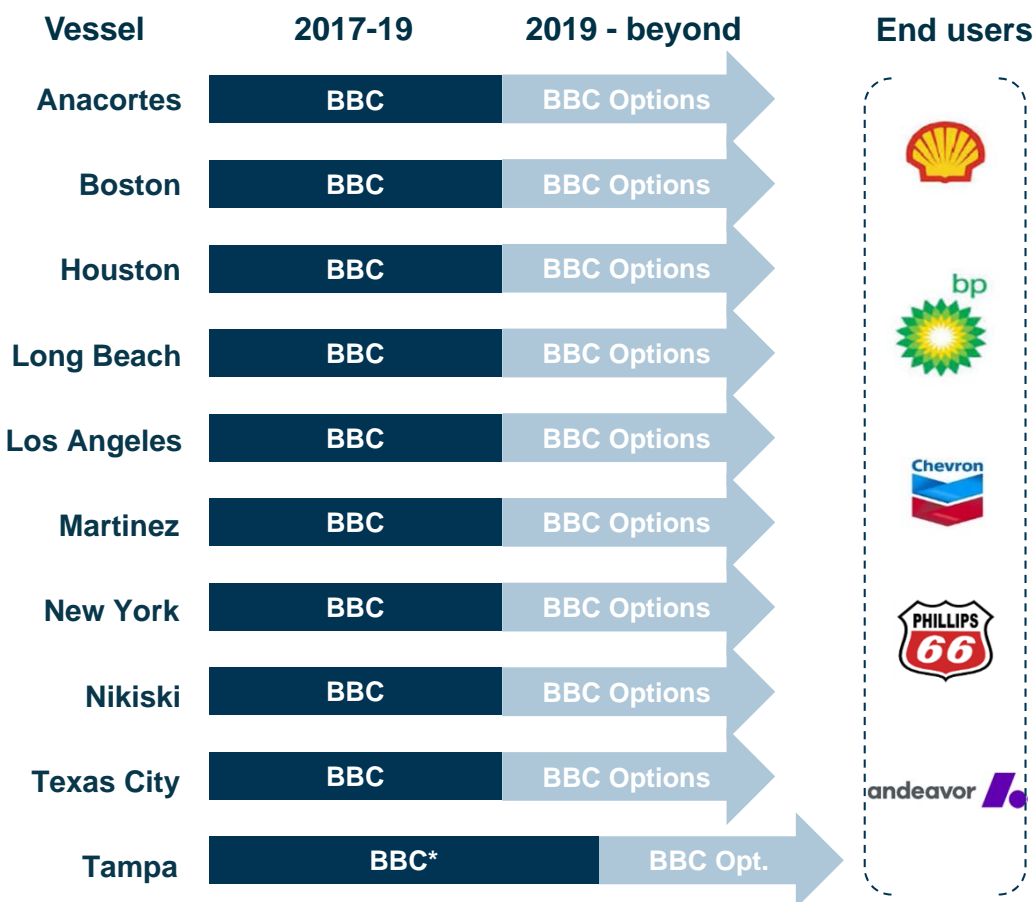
| Vessel | 2017-19 | 2019 - beyond |
|---|---|---|
| Anacortes | BBC | BBC Options |
| Boston | BBC | BBC Options |
| Houston | BBC | BBC Options |
| Long Beach | BBC | BBC Options |
| Los Angeles | BBC | BBC Options |
| Martinez | BBC | BBC Options |
| New York | BBC | BBC Options |
| Nikiski | BBC | BBC Options |
| Texas City | BBC | BBC Options |
| Tampa | BBC* | BBC Opt. |

End users

bp

Chevron

PHILLIPS 66

andeavor